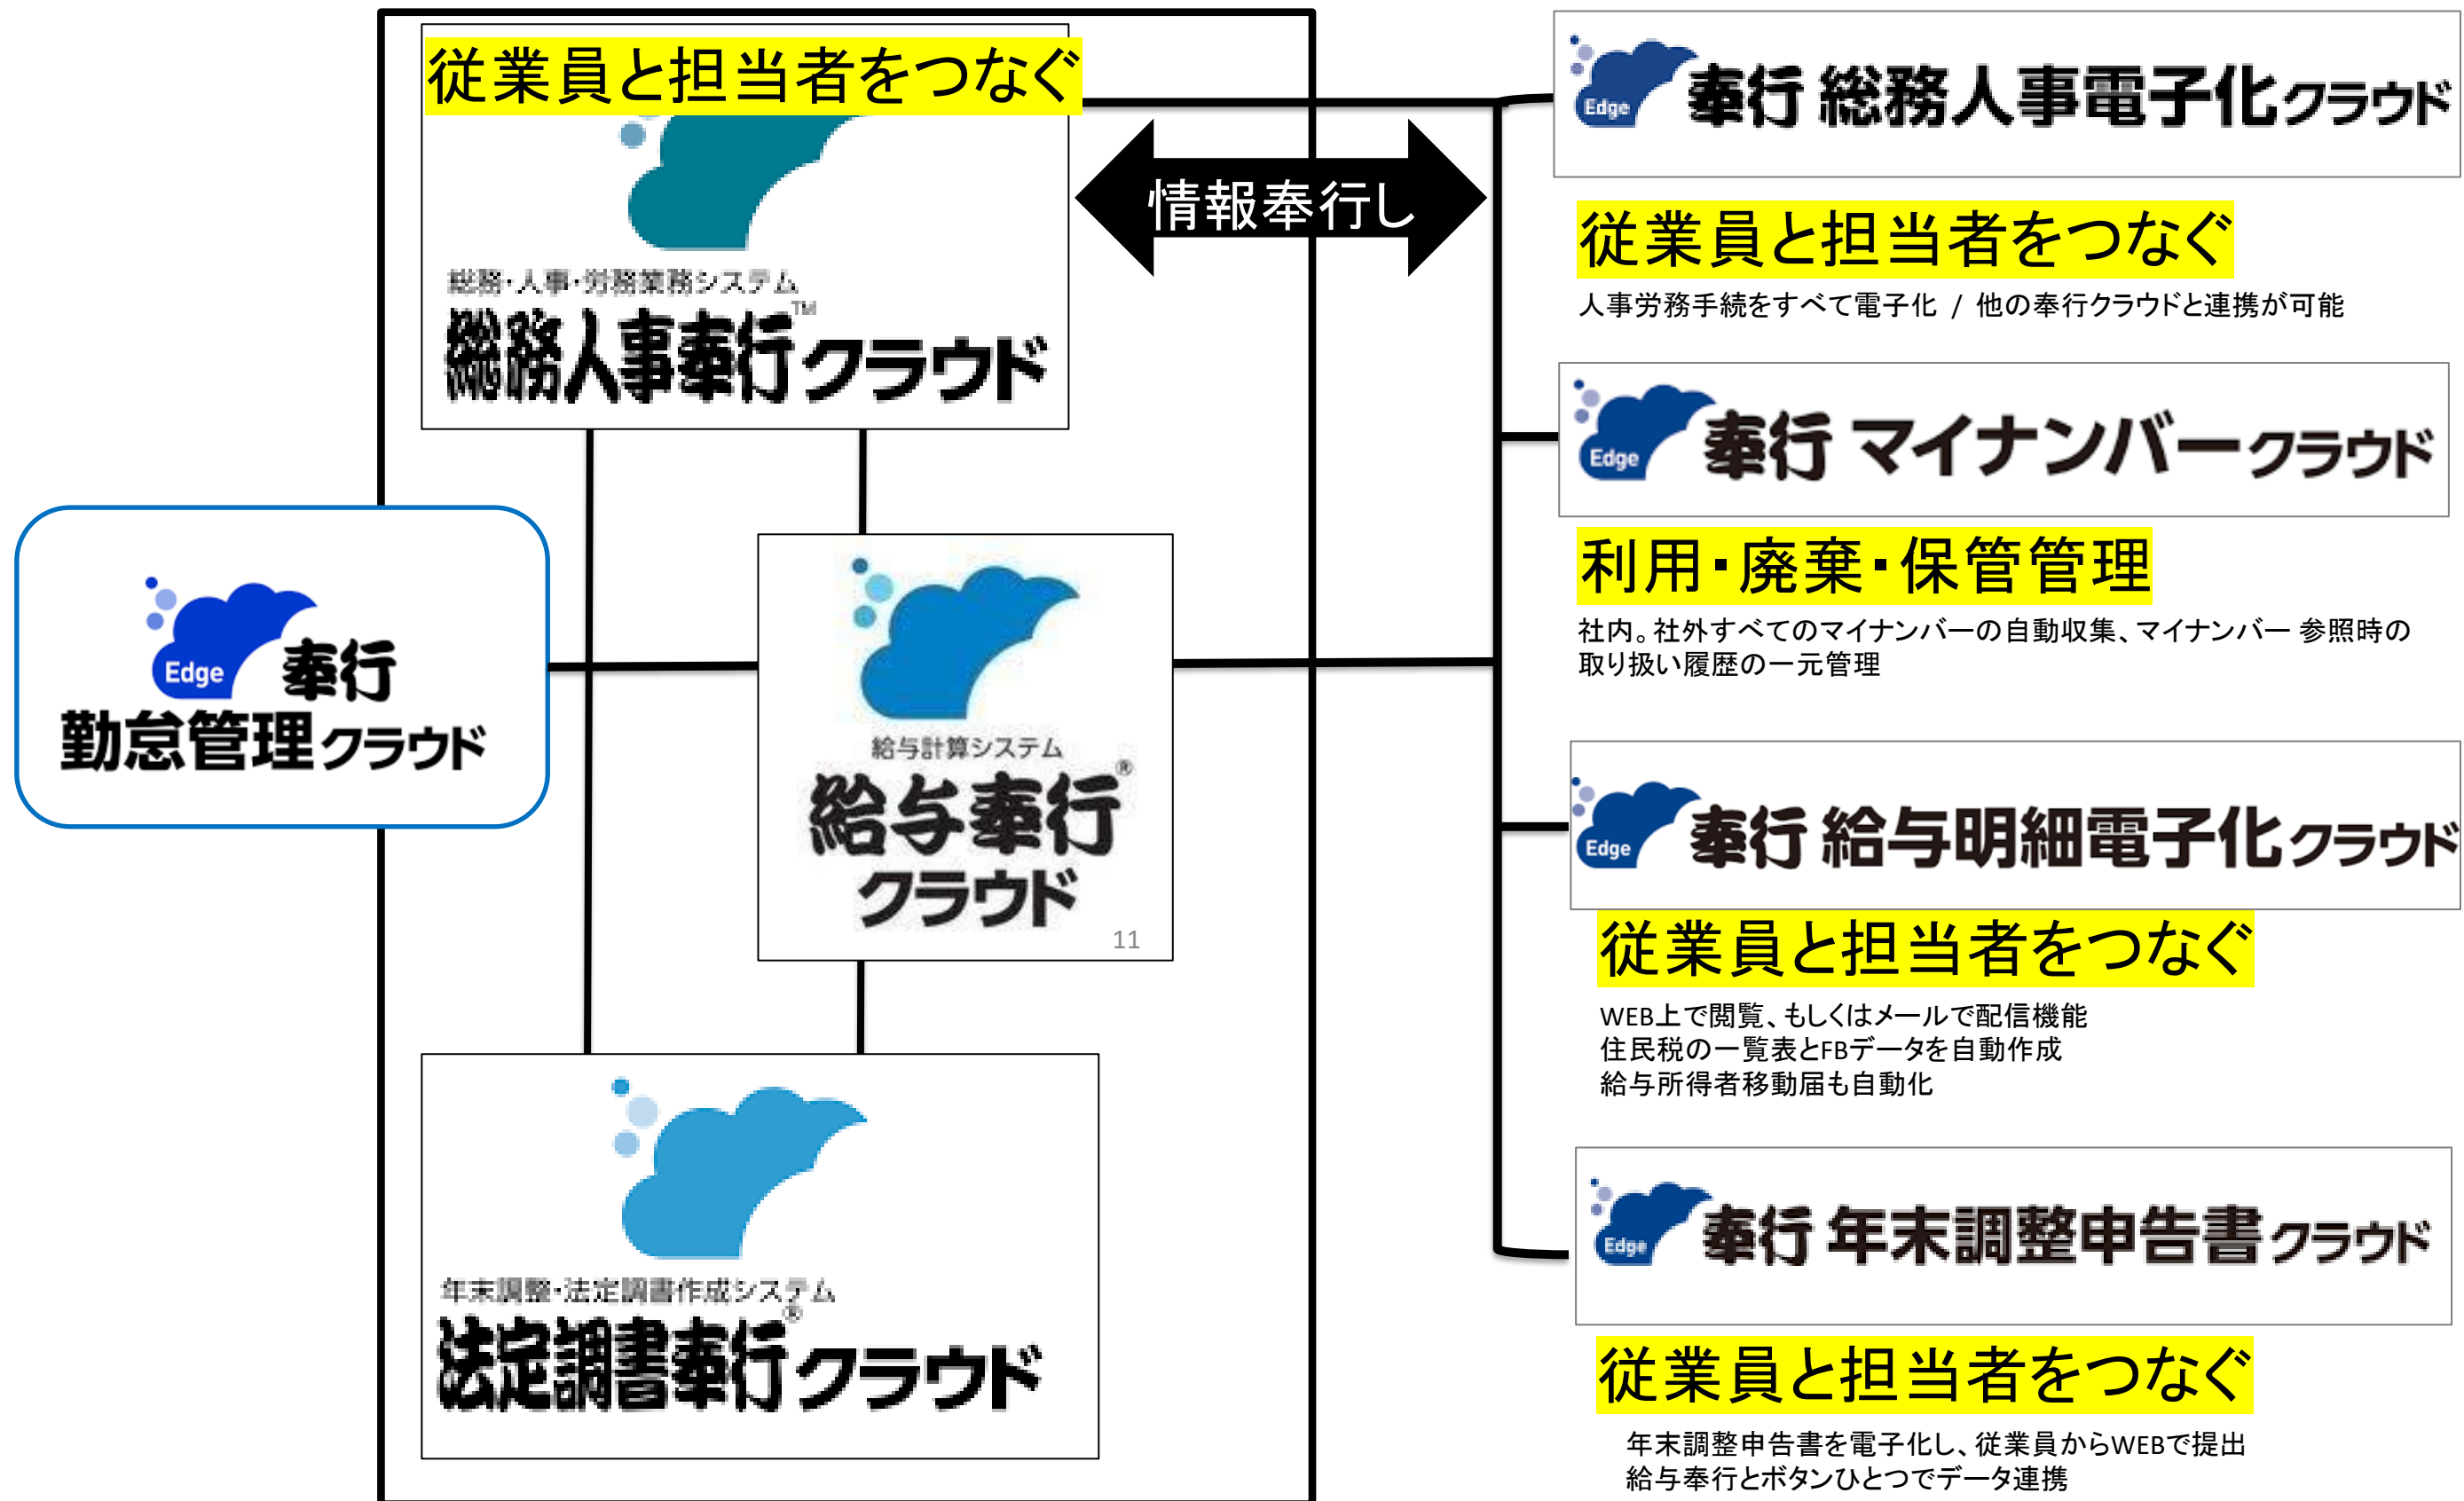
従業員と担当者をつなぐ

総務・人事・労務業務システム
総務人事奉行クラウド™

情報奉行し

Edge 奉行 総務人事電子化クラウド

従業員と担当者をつなぐ

人事労務手続をすべて電子化 / 他の奉行クラウドと連携が可能

Edge 奉行 マイナンバークラウド

利用・廃棄・保管管理

社内。社外すべてのマイナンバーの自動収集、マイナンバー 参照時の取り扱い履歴の一元管理

Edge 奉行 勤怠管理クラウド

給与計算システム
給与奉行® クラウド
11

Edge 奉行 給与明細電子化クラウド

従業員と担当者をつなぐ

WEB上で閲覧、もしくはメールで配信機能
住民税の一覧表とFBデータを自動作成
給与所得者移動届も自動化

年末調整・法定調書作成システム
法定調書奉行® クラウド

Edge 奉行 年末調整申告書クラウド

従業員と担当者をつなぐ

年末調整申告書を電子化し、従業員からWEBで提出
給与奉行とボタンひとつでデータ連携